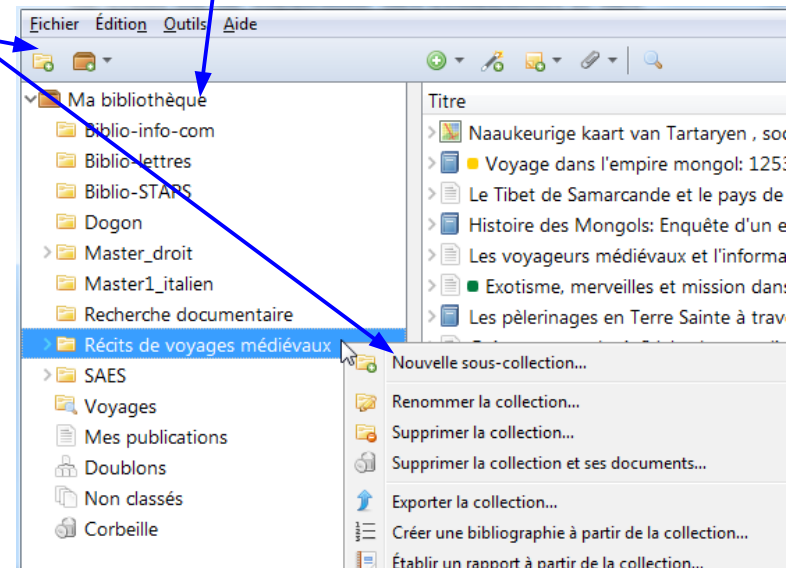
Fichier Édition Outils Aide

Ma bibliothèque
Biblio-info-com
Biblio-lettres
Biblio-STAPS
Dogon
Master_droit
Master1_italien
Recherche documentaire
Récits de voyages médiévaux
SAES
Voyages
Mes publications
Doublons
Non classés
Corbeille

Titre
Naaukeurige kaart van Tartaryen , soc
Voyage dans l'empire mongol: 1253
Le Tibet de Samarcande et le pays de
Histoire des Mongols: Enquête d'un e
Les voyageurs médiévaux et l'informa
Exotisme, merveilles et mission dans
Les pèlerinages en Terre Sainte à trave

Nouvelle sous-collection...
Renommer la collection...
Supprimer la collection...
Supprimer la collection et ses documents...
Exporter la collection...
Créer une bibliographie à partir de la collection...
Établir un rapport à partir de la collection...